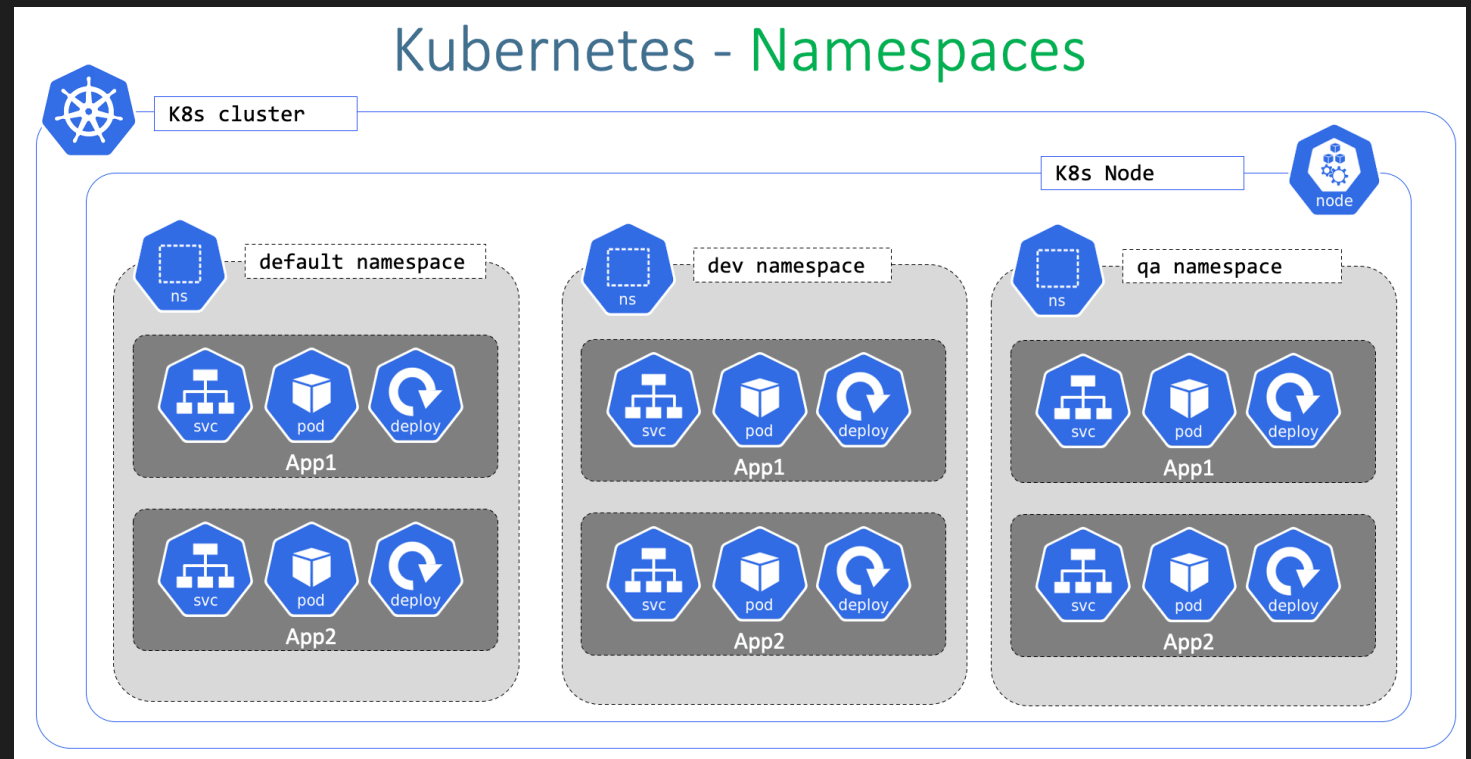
Kubernetes - Namespaces

K8s cluster

K8s Node

node

ns

default namespace

svc pod deploy

App1

svc pod deploy

App2

ns

dev namespace

svc pod deploy

App1

svc pod deploy

App2

ns

qa namespace

svc pod deploy

App1

svc pod deploy

App2